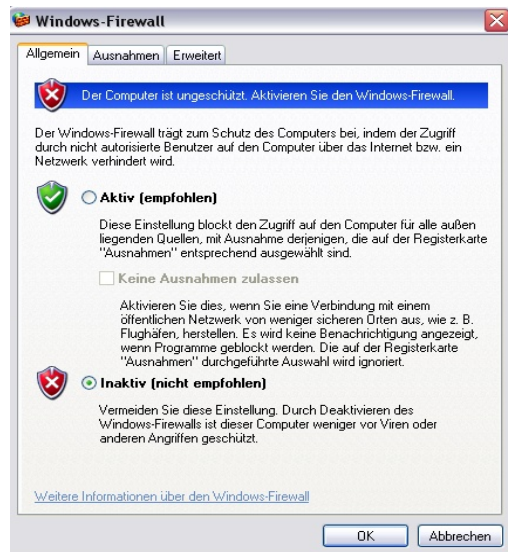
Windows-Firewall

Allgemein | Ausnahmen | Erweitert

Der Computer ist ungeschützt. Aktivieren Sie den Windows-Firewall.

Der Windows-Firewall trägt zum Schutz des Computers bei, indem der Zugriff durch nicht autorisierte Benutzer auf den Computer über das Internet bzw. ein Netzwerk verhindert wird.

Aktiv (empfohlen)

Diese Einstellung blockt den Zugriff auf den Computer für alle außen liegenden Quellen, mit Ausnahme derjenigen, die auf der Registerkarte "Ausnahmen" entsprechend ausgewählt sind.

Keine Ausnahmen zulassen

Aktivieren Sie dies, wenn Sie eine Verbindung mit einem öffentlichen Netzwerk von weniger sicheren Orten aus, wie z. B. Flughäfen, herstellen. Es wird keine Benachrichtigung angezeigt, wenn Programme geblockt werden. Die auf der Registerkarte "Ausnahmen" durchgeführte Auswahl wird ignoriert.

Inaktiv (nicht empfohlen)

Vermeiden Sie diese Einstellung. Durch Deaktivieren des Windows-Firewalls ist dieser Computer weniger vor Viren oder anderen Angriffen geschützt.

Weitere Informationen über den Windows-Firewall

OK | Abbrechen